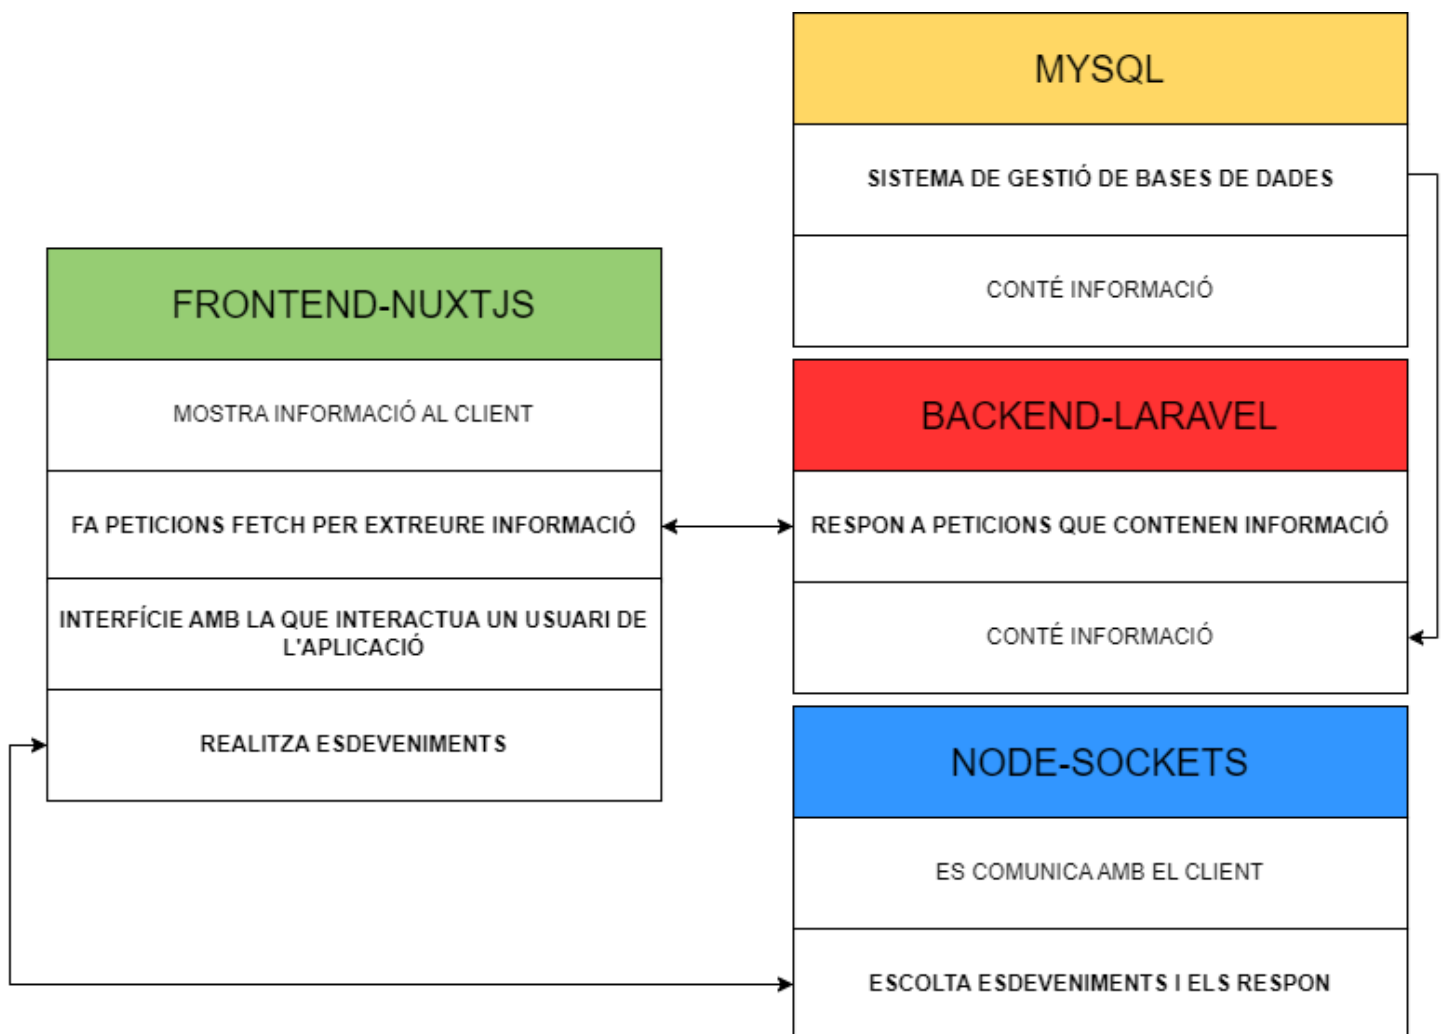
MYSQL

SISTEMA DE GESTIÓ DE BASES DE DADES

CONTÉ INFORMACIÓ

FRONTEND-NUXTJS

MOSTRA INFORMACIÓ AL CLIENT

FA PETICIONS FETCH PER EXTREURE INFORMACIÓ

INTERFÍCIE AMB LA QUE INTERACTUA UN USUARI DE L'APLICACIÓ

REALITZA ESDEVENIMENTS

BACKEND-LARAVEL

RESPON A PETICIONS QUE CONTENEN INFORMACIÓ

CONTÉ INFORMACIÓ

NODE-SOCKETS

ES COMUNICA AMB EL CLIENT

ESCOLTA ESDEVENIMENTS I ELS RESPON